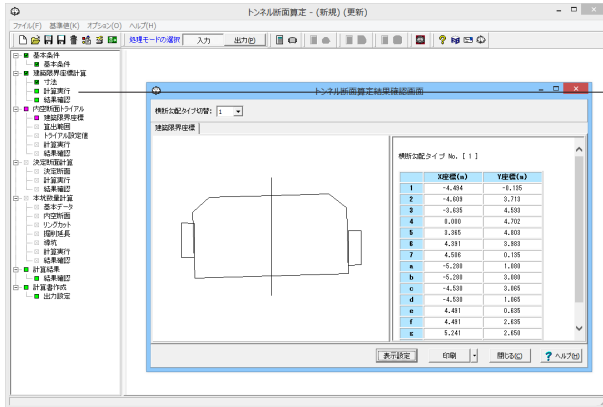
トンネル断面算定 - (新規) (更新)

ファイル(F) 基準値(K) オプション(O) ヘルプ(H)

処理モードの選択 入力 出力(P)

基本条件
基本条件
建築限界座標計算
寸法
計算実行
結果確認
内空断面トライアル
建築限界座標
置出範囲
トライアル設定値
計算実行
結果確認
決定断面計算
決定断面
計算実行
結果確認
本坑数量計算
基本データ
内空断面
リングカット
掘削延長
排坑
計算実行
結果確認
計算結果
結果確認
計算書作成
出力設定

トンネル断面算定結果確認画面

横断勾配タイプ切替: 1

建築限界座標

横断勾配タイプ No. [ 1 ]

| | X座標(m) | Y座標(m) |
|---|---|---|
| 1 | -4.494 | -0.135 |
| 2 | -4.609 | 3.713 |
| 3 | -3.635 | 4.593 |
| 4 | 0.000 | 4.702 |
| 5 | 3.365 | 4.803 |
| 6 | 4.391 | 3.983 |
| 7 | 4.506 | 0.135 |
| a | -5.288 | 1.000 |
| b | -5.288 | 3.000 |
| c | -4.530 | 3.065 |
| d | -4.530 | 1.065 |
| e | 4.481 | 0.635 |
| f | 4.481 | 2.635 |
| g | 5.241 | 2.650 |

表示設定 印刷 閉じる(C) ヘルプ(H)